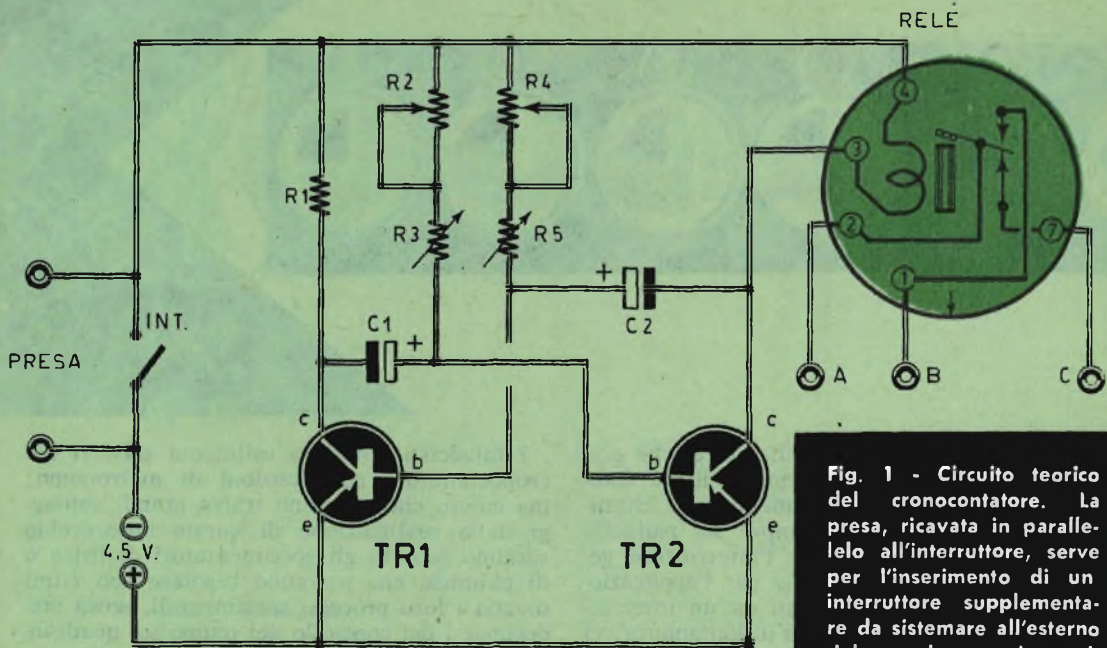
RELE

R2

R4

R1

R3

R5

INT.

C1

C2

PRESA

A

B

C

c

b

e

c

b

e

4,5 V.

TR1

TR2

Fig. 1 - Circuito teorico del cronocontatore. La presa, ricavata in parallelo all'interruttore, serve per l'inserimento di un interruttore supplementare da sistemare all'esterno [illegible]